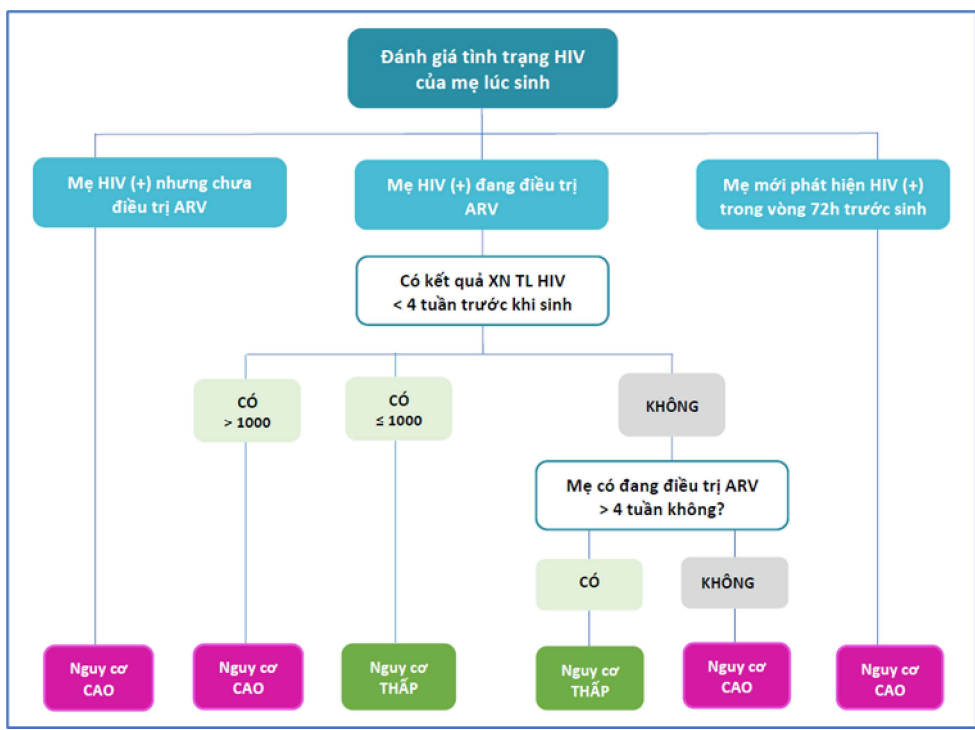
Đánh giá tình trạng HIV của mẹ lúc sinh

Mẹ HIV (+) nhưng chưa điều trị ARV

Mẹ HIV (+) đang điều trị ARV

Mẹ mới phát hiện HIV (+) trong vòng 72h trước sinh

Có kết quả XN TL HIV < 4 tuần trước khi sinh

CÓ > 1000

CÓ ≤ 1000

KHÔNG

Mẹ có đang điều trị ARV > 4 tuần không?

CÓ

KHÔNG

Nguy cơ CAO

Nguy cơ CAO

Nguy cơ THẤP

Nguy cơ THẤP

Nguy cơ CAO

Nguy cơ CAO